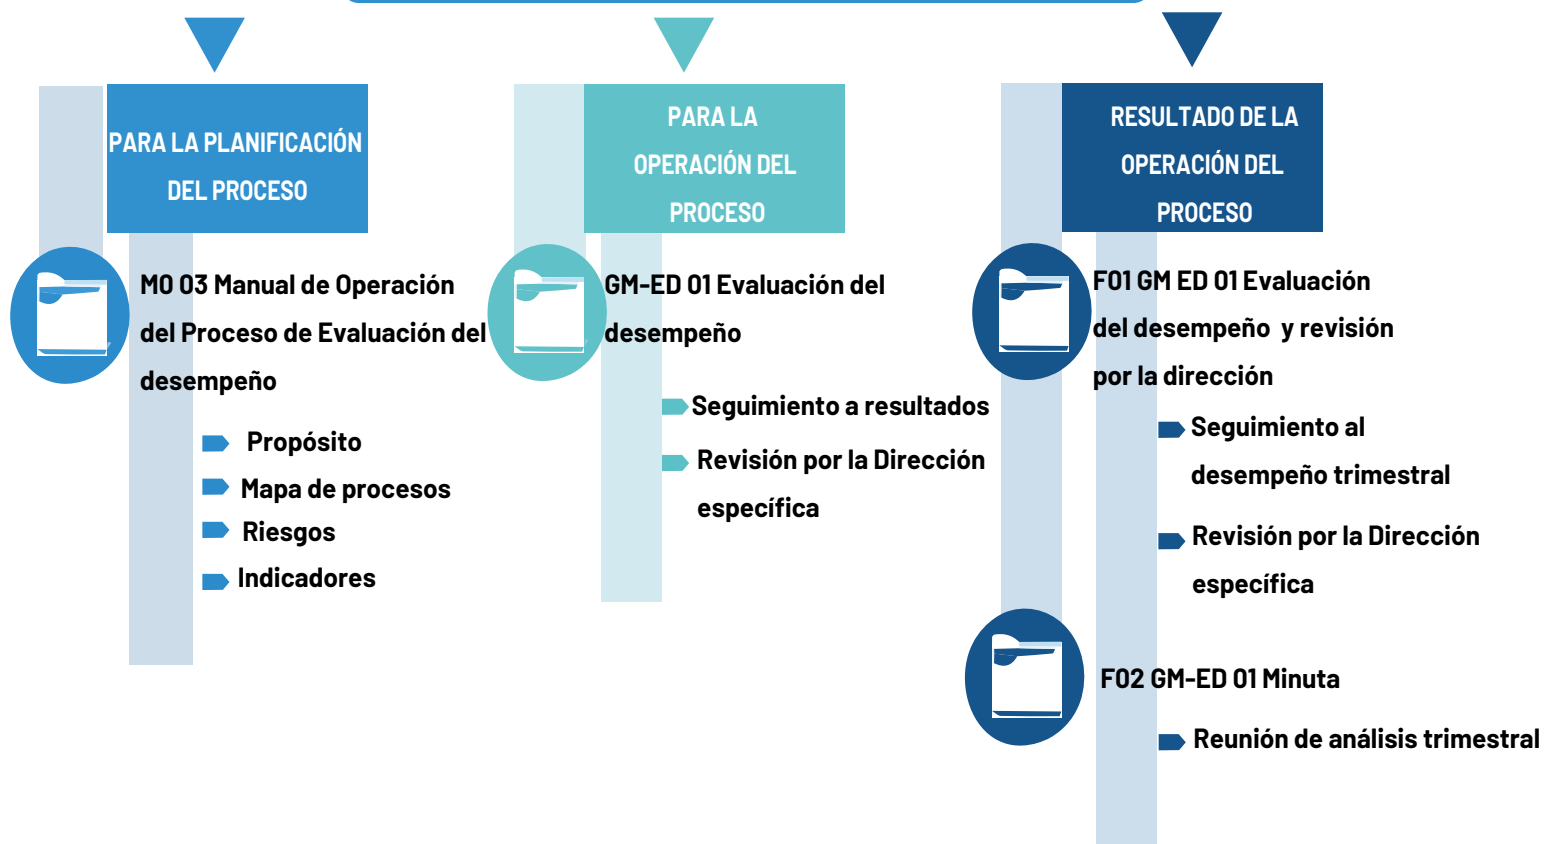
PARA LA PLANIFICACIÓN DEL PROCESO

M0 03 Manual de Operación del Proceso de Evaluación del desempeño

Propósito

Mapa de procesos

Riesgos

Indicadores

PARA LA OPERACIÓN DEL PROCESO

GM-ED 01 Evaluación del desempeño

Seguimiento a resultados

Revisión por la Dirección específica

RESULTADO DE LA OPERACIÓN DEL PROCESO

F01 GM ED 01 Evaluación del desempeño y revisión por la dirección

Seguimiento al desempeño trimestral

Revisión por la Dirección específica

F02 GM-ED 01 Minuta

Reunión de análisis trimestral